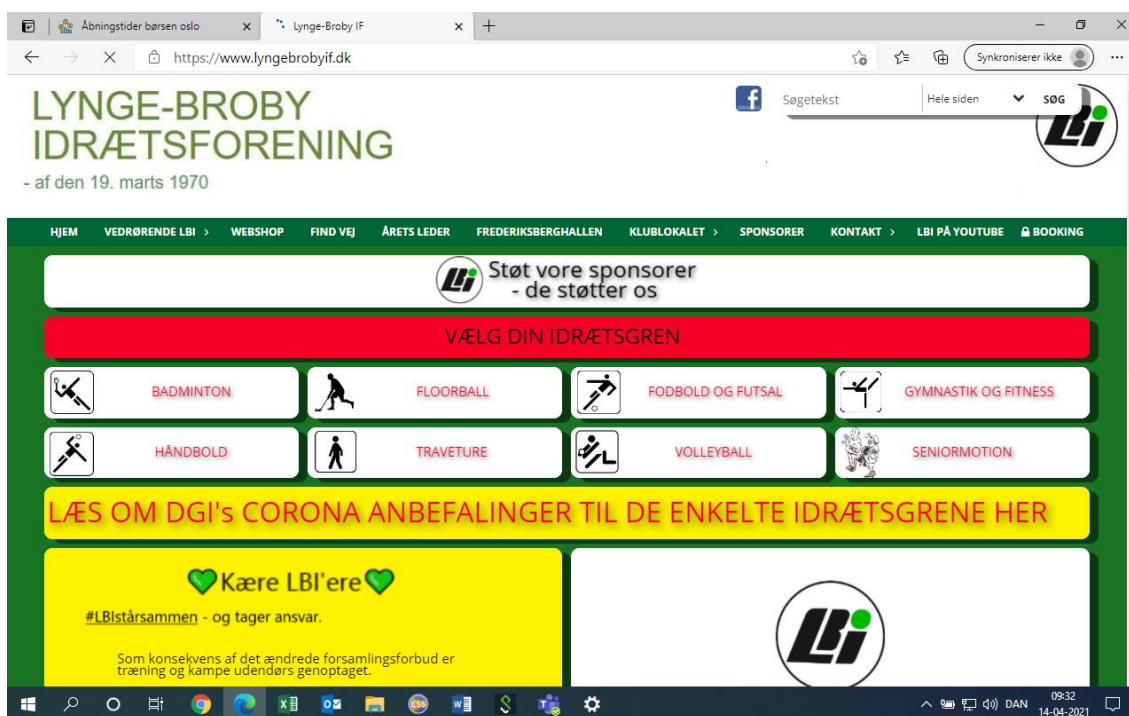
Åbningstider børsen oslo × Lynge-Broby IF × +

https://www.lyngebrobyif.dk

Synkroniserer ikke

LYNGE-BROBY IDRÆTSFORENING

- af den 19. marts 1970

Søgetekst Hele siden SØG

LBI

HJEM VEDRØRENDE LBI › WEBSHOP FIND VEJ ÅRETS LEDER FREDERIKSBERGHALLEN KLUBLOKALET › SPONSORER KONTAKT › LBI PÅ YOUTUBE BOOKING

LBI Støt vore sponsorer - de støtter os

VÆLG DIN IDRÆTSGREN

BADMINTON

FLOORBALL

FODBOLD OG FUTSAL

GYMNASTIK OG FITNESS

HÅNDBOLD

TRAVETURE

VOLLEYBALL

SENIORMOTION

LÆS OM DGI's CORONA ANBEFALINGER TIL DE ENKELTE IDRÆTSGRENE HER

Kære LBI'ere

#LBIstårsammen - og tager ansvar.

Som konsekvens af det ændrede forsamlingsforbud er træning og kampe udendørs genoptaget.

LBI

DAN 09:32 14-04-2021